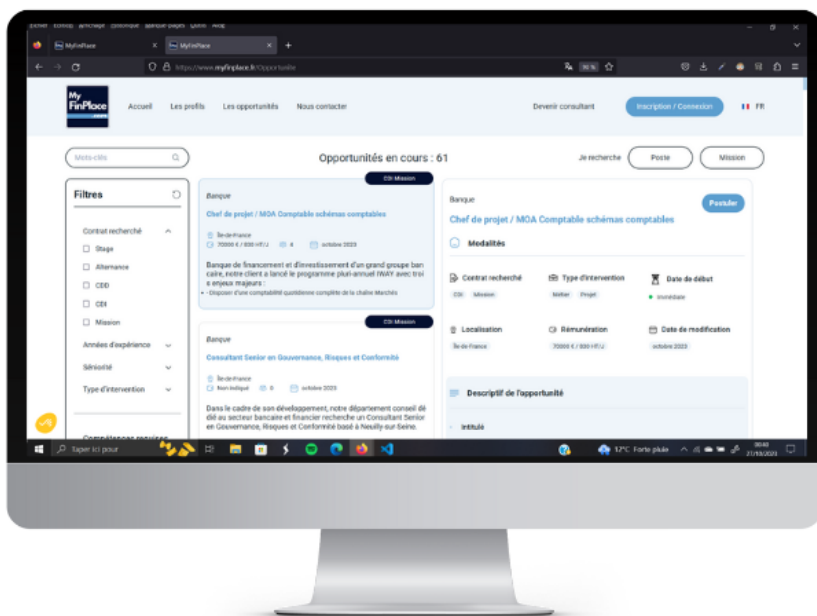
Fichier Édition Affichage Historique Marque-pages Outils Aide

MyFinPlace
MyFinPlace

https://www.myfinplace.fr/Opportunite

My FinPlace

Accueil Les profils Les opportunités Nous contacter

Devenir consultant Inscription / Connexion FR

Mots-clés

Opportunités en cours : 61

Je recherche Poste Mission

Filtres

Contrat recherché

Stage
Alternance
CDD
CDI
Mission

Années d'expérience

Séniorité

Type d'intervention

Compétences requises

CDI Mission

Banque

Chef de projet / MOA Comptable schémas comptables

Île-de-France
70000 € / 800 HT/J 4 octobre 2023

Banque de financement et d'investissement d'un grand groupe bancaire, notre client a lancé le programme pluri-annuel IWAY avec trois enjeux majeurs :
• Disposer d'une comptabilité quotidienne complète de la chaîne Marchés

CDI Mission

Banque

Consultant Senior en Gouvernance, Risques et Conformité

Île-de-France
Non indiqué 5 octobre 2023

Dans le cadre de son développement, notre département conseil dédié au secteur bancaire et financier recherche un Consultant Senior en Gouvernance, Risques et Conformité basé à Neuilly-sur-Seine.

Banque

Chef de projet / MOA Comptable schémas comptables

Postuler

Modalités

Contrat recherché
CDI Mission

Type d'intervention
Métier Projet

Date de début
Immédiate

Localisation
Île-de-France

Rémunération
70000 € / 800 HT/J

Date de modification
octobre 2023

Descriptif de l'opportunité

Intitulé

Taper ici pour

12°C Forte pluie 00:40 27/10/2023